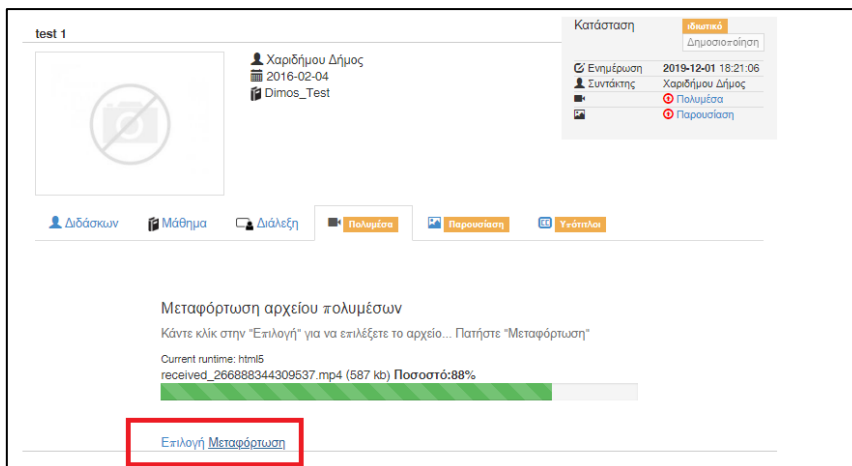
test 1

Χαριδήμου Δήμος
2016-02-04
Dimos_Test

Κατάσταση
ιδιωτικό
Δημοσιοποίηση

| | |
|---|---|
| Ενημέρωση | 2019-12-01 18:21:06 |
| Συντάκτης | Χαριδήμου Δήμος |
| | Πολυμέσα |
| | Παρουσίαση |

Διδάσκων Μάθημα Διάλεξη Πολυμέσα Παρουσίαση Υπότιτλοι

Μεταφόρτωση αρχείου πολυμέσων

Κάντε κλίκ στην "Επιλογή" για να επιλέξετε το αρχείο... Πατήστε "Μεταφόρτωση"

Current runtime: html5
received_266888344309537.mp4 (587 kb) Ποσοστό:88%

Επιλογή Μεταφόρτωση